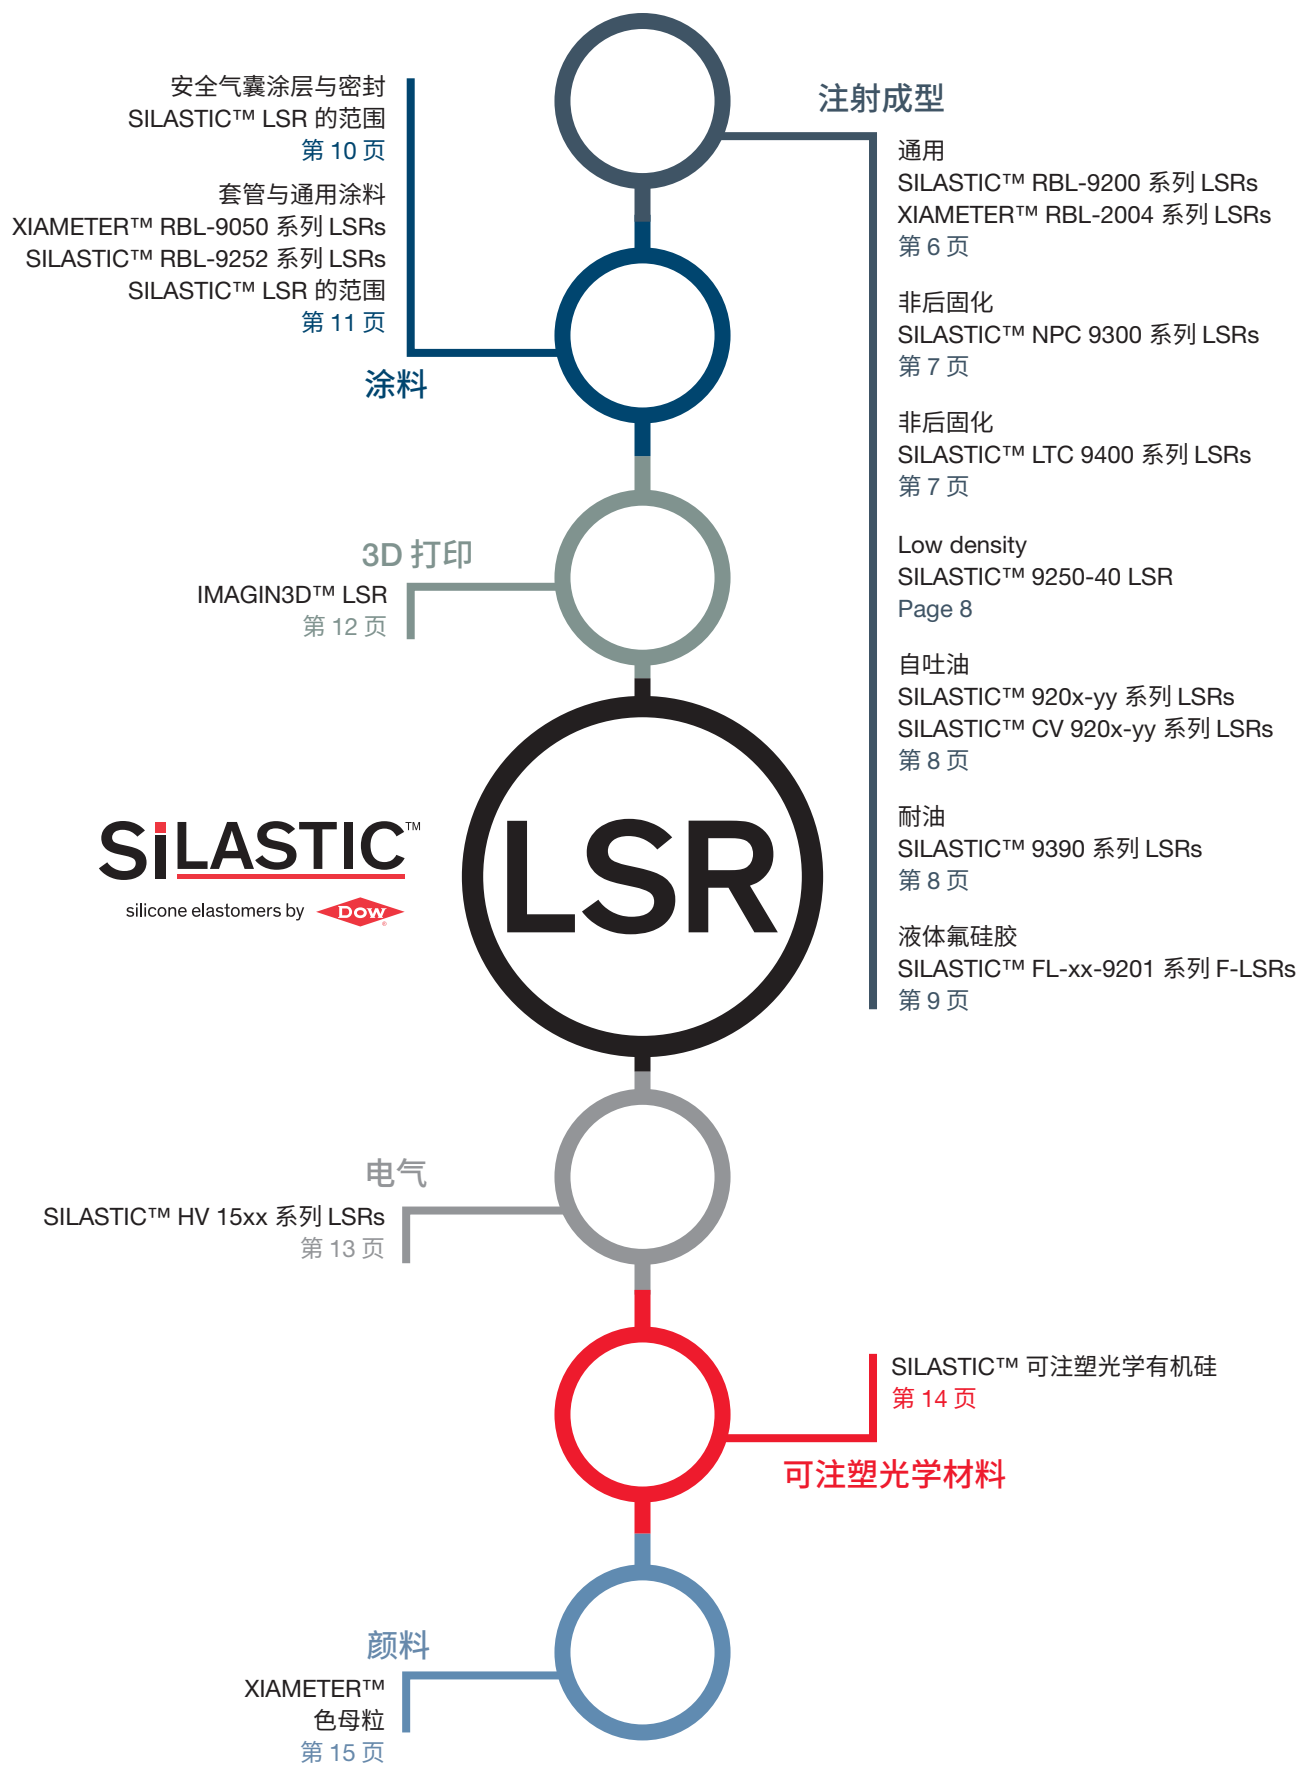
安全气囊涂层与密封
SILASTIC™ LSR 的范围
第 10 页

套管与通用涂料
XIAMETER™ RBL-9050 系列 LSRs
SILASTIC™ RBL-9252 系列 LSRs
SILASTIC™ LSR 的范围
第 11 页

涂料

注射成型

通用
SILASTIC™ RBL-9200 系列 LSRs
XIAMETER™ RBL-2004 系列 LSRs
第 6 页

非后固化
SILASTIC™ NPC 9300 系列 LSRs
第 7 页

非后固化
SILASTIC™ LTC 9400 系列 LSRs
第 7 页

Low density
SILASTIC™ 9250-40 LSR
Page 8

自吐油
SILASTIC™ 920x-yy 系列 LSRs
SILASTIC™ CV 920x-yy 系列 LSRs
第 8 页

耐油
SILASTIC™ 9390 系列 LSRs
第 8 页

液体氟硅胶
SILASTIC™ FL-xx-9201 系列 F-LSRs
第 9 页

3D 打印
IMAGIN3D™ LSR
第 12 页

SILASTIC™
silicone elastomers by DOW

LSR

电气
SILASTIC™ HV 15xx 系列 LSRs
第 13 页

SILASTIC™ 可注塑光学有机硅
第 14 页

可注塑光学材料

颜料
XIAMETER™
色母粒
第 15 页